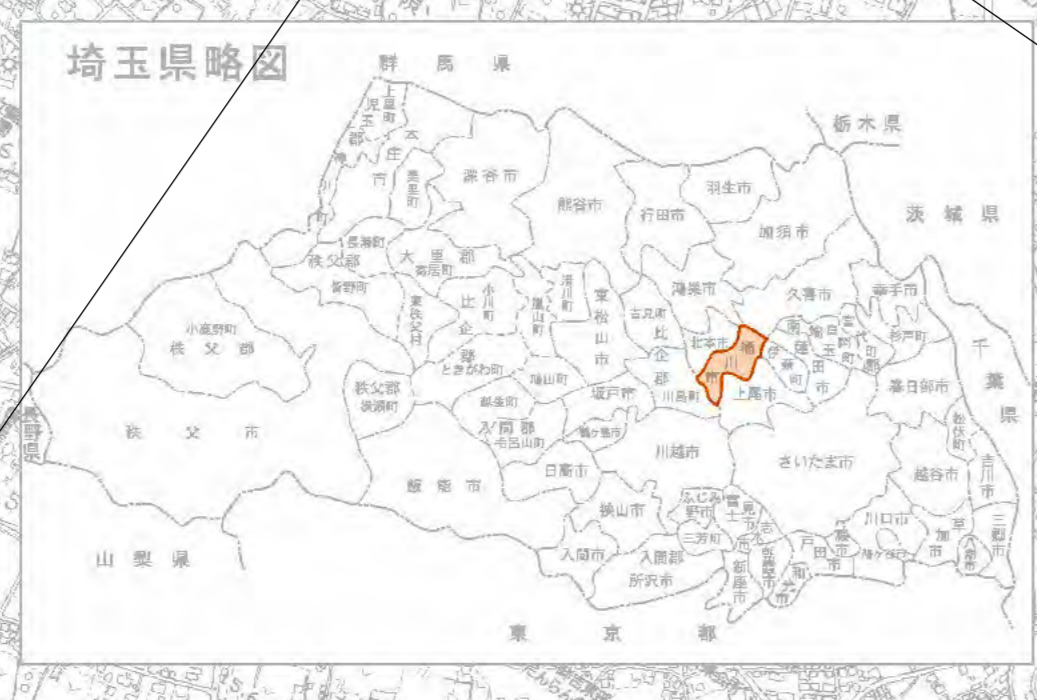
埼玉県略図

群馬県

栃木県

茨城県

千葉県

東京都

山梨県

長野県

上里町
児玉郡
本庄市
美里町
深谷市
熊谷市
行田市
羽生市
加須市
長瀞町
秩父郡
皆野町
大里郡
寄居町
東秩父村
比企郡
小川町
嵐山町
滑川町
東松山市
吉見町
鴻巣市
久喜市
幸手市
杉戸町
小鹿野町
秩父郡
ときがわ町
鳩山町
坂戸市
北本市
桶川市
伊奈町
蓮田市
白岡町
宮代町
南埼玉郡
春日部市
松伏町
秩父郡
横瀬町
毛呂山町
越生町
入間郡
鶴ヶ島市
川島町
上尾市
さいたま市
越谷市
吉川市
秩父市
飯能市
日高市
川越市
ふじみ野市
富士見市
志木市
戸田市
川口市
草加市
八潮市
三郷市
狭山市
三芳町
入間市
入間郡
所沢市
新座市
朝霞市
和光市
蕨市
鳩ヶ谷市